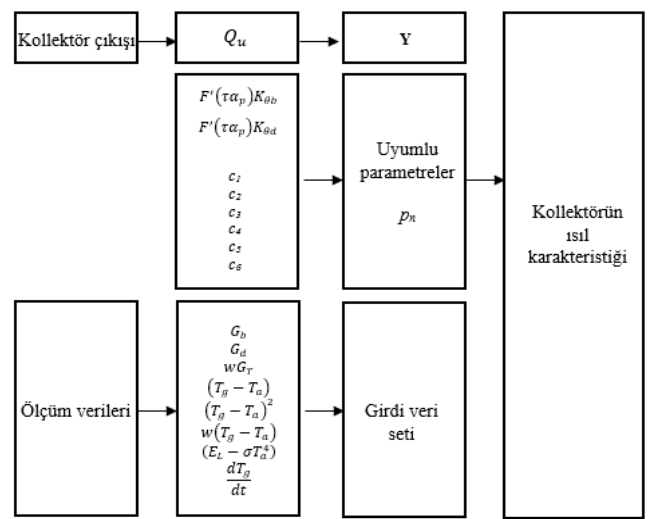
Kollektör çıkışı

$Q_u$

Y

$F'(\tau\alpha_p)K_{\theta b}$

$F'(\tau\alpha_p)K_{\theta d}$

$c_1$
$c_2$
$c_3$
$c_4$
$c_5$
$c_6$

Uyumlu parametreler

$p_n$

Kollektörün ısıl karakteristiği

Ölçüm verileri

$G_b$
$G_d$
$wG_T$
$(T_g - T_a)$
$(T_g - T_a)^2$
$w(T_g - T_a)$
$(E_L - \sigma T_a^4)$
$\frac{dT_g}{dt}$

Girdi veri seti